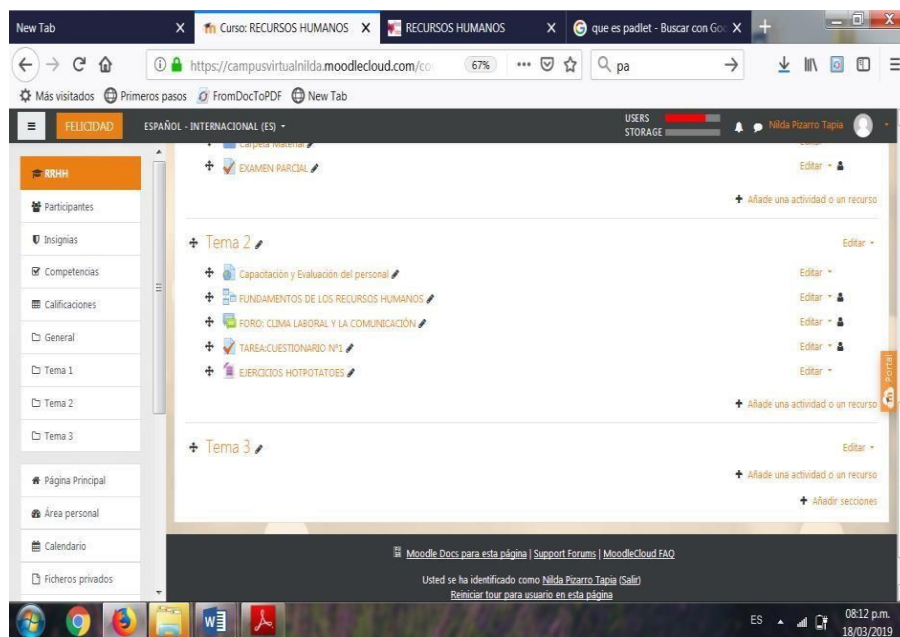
New Tab
Curso: RECURSOS HUMANOS
RECURSOS HUMANOS
que es padlet - Buscar con Goo

https://campusvirtualnilda.moodlecloud.com/co
67%
pa

Más visitados Primeros pasos FromDocToPDF New Tab

FELICIDAD
ESPAÑOL - INTERNACIONAL (ES)
USERS
STORAGE
Nilda Pizarro Tapia

RRHH
Participantes
Insignias
Competencias
Calificaciones
General
Tema 1
Tema 2
Tema 3
Página Principal
Área personal
Calendario
Ficheros privados

Carpeta Material
EXAMEN PARCIAL
Editar
Añade una actividad o un recurso

Tema 2
Editar
Capacitación y Evaluación del personal
Editar
FUNDAMENTOS DE LOS RECURSOS HUMANOS
Editar
FORO: CLIMA LABORAL Y LA COMUNICACIÓN
Editar
TAREA:CUESTIONARIO Nº1
Editar
EJERCICIOS HOTPOTATOES
Editar
Añade una actividad o un recurso

Tema 3
Editar
Añade una actividad o un recurso
Añadir secciones

Portal

Moodle Docs para esta página | Support Forums | MoodleCloud FAQ
Usted se ha identificado como Nilda Pizarro Tapia (Salir)
Reiniciar tour para usuario en esta página

ES
08:12 p.m.
18/03/2019